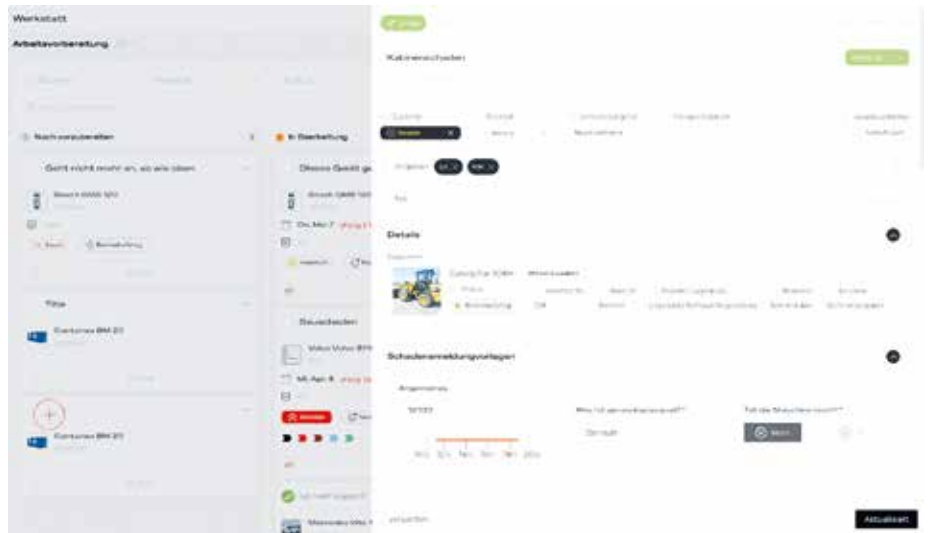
Werkstatt

Arbeitsvorbereitung

Nachzuarbeiten

Geht nicht mehr an, so wie oben

Bosch GWS 120

Titel

Contunex BM 20

Contunex BM 20

In Bearbeitung

Dieses Gerät g

Bosch GWS 120

Do, Mai 7

Bausachen

Volvo Volvo EW

Mi, Apr. 8

Mercedes Mer

Kabinenschaden

Details

Caterpillar 906H

Schadenanmeldungsvorlagen

Allgemeines

Aktualisiert